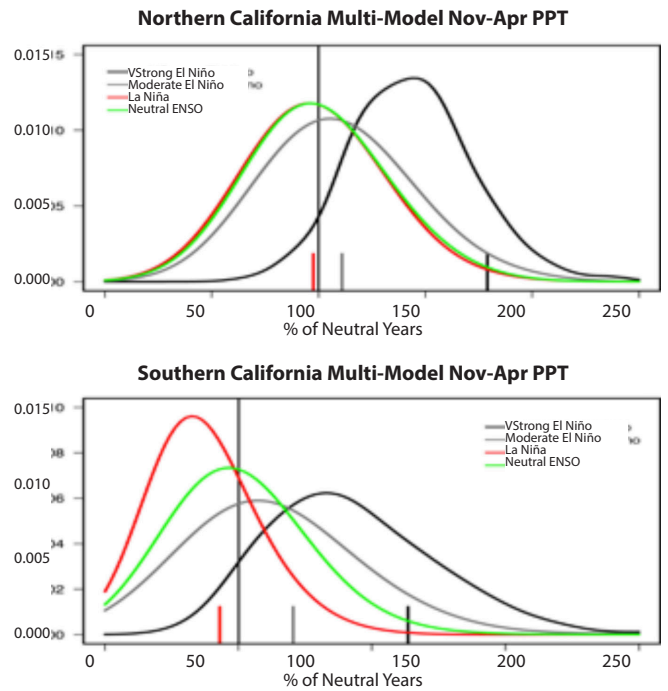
Northern California Multi-Model Nov-Apr PPT

0.015
0.010
0.005
0.000

VStrong El Niño
Moderate El Niño
La Niña
Neutral ENSO

0 50 100 150 200 250
% of Neutral Years

Southern California Multi-Model Nov-Apr PPT

0.015
0.010
0.005
0.000

VStrong El Niño
Moderate El Niño
La Niña
Neutral ENSO

0 50 100 150 200 250
% of Neutral Years